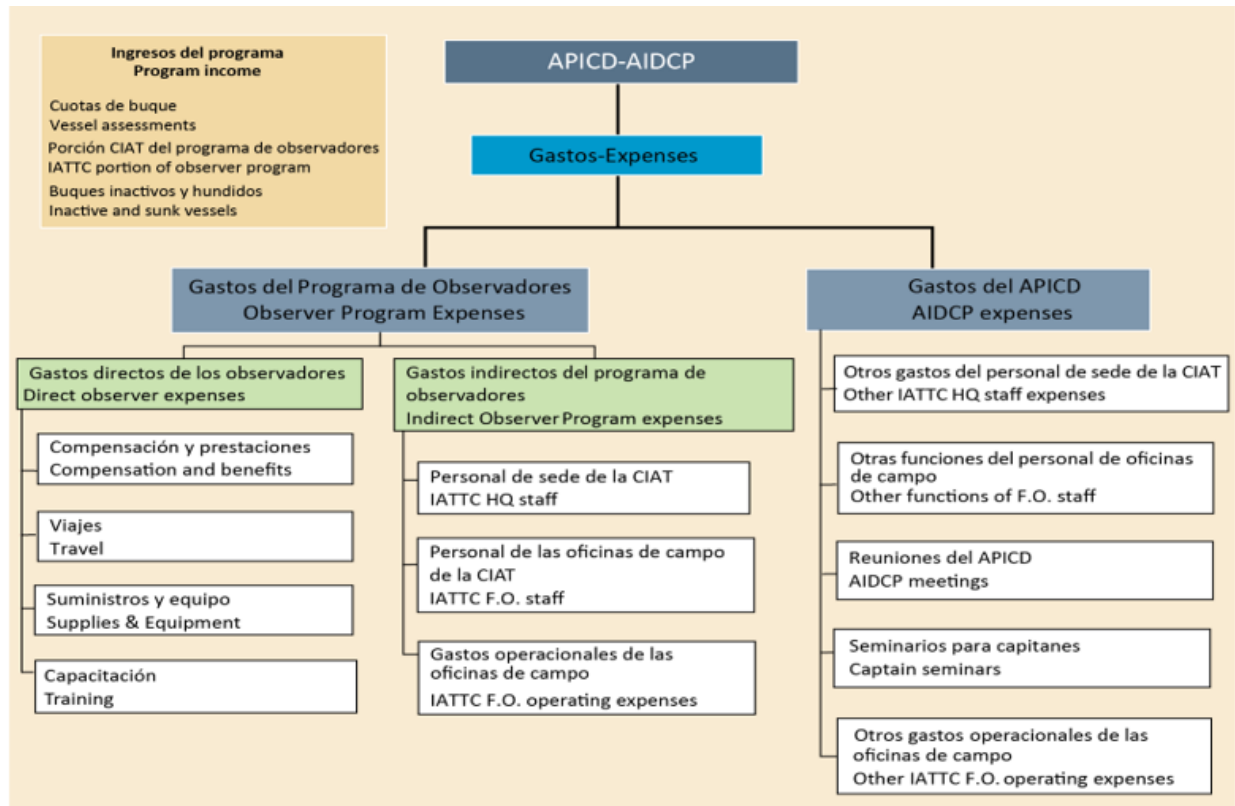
Ingresos del programa
Program income

Cuotas de buque
Vessel assessments
Porción CIAT del programa de observadores
IATTC portion of observer program
Buques inactivos y hundidos
Inactive and sunk vessels

APICD-AIDCP

Gastos-Expenses

Gastos del Programa de Observadores
Observer Program Expenses

Gastos directos de los observadores
Direct observer expenses

Compensación y prestaciones
Compensation and benefits

Viajes
Travel

Suministros y equipo
Supplies & Equipment

Capacitación
Training

Gastos indirectos del programa de observadores
Indirect Observer Program expenses

Personal de sede de la CIAT
IATTC HQ staff

Personal de las oficinas de campo de la CIAT
IATTC F.O. staff

Gastos operacionales de las oficinas de campo
IATTC F.O. operating expenses

Gastos del APICD
AIDCP expenses

Otros gastos del personal de sede de la CIAT
Other IATTC HQ staff expenses

Otras funciones del personal de oficinas de campo
Other functions of F.O. staff

Reuniones del APICD
AIDCP meetings

Seminarios para capitanes
Captain seminars

Otros gastos operacionales de las oficinas de campo
Other IATTC F.O. operating expenses